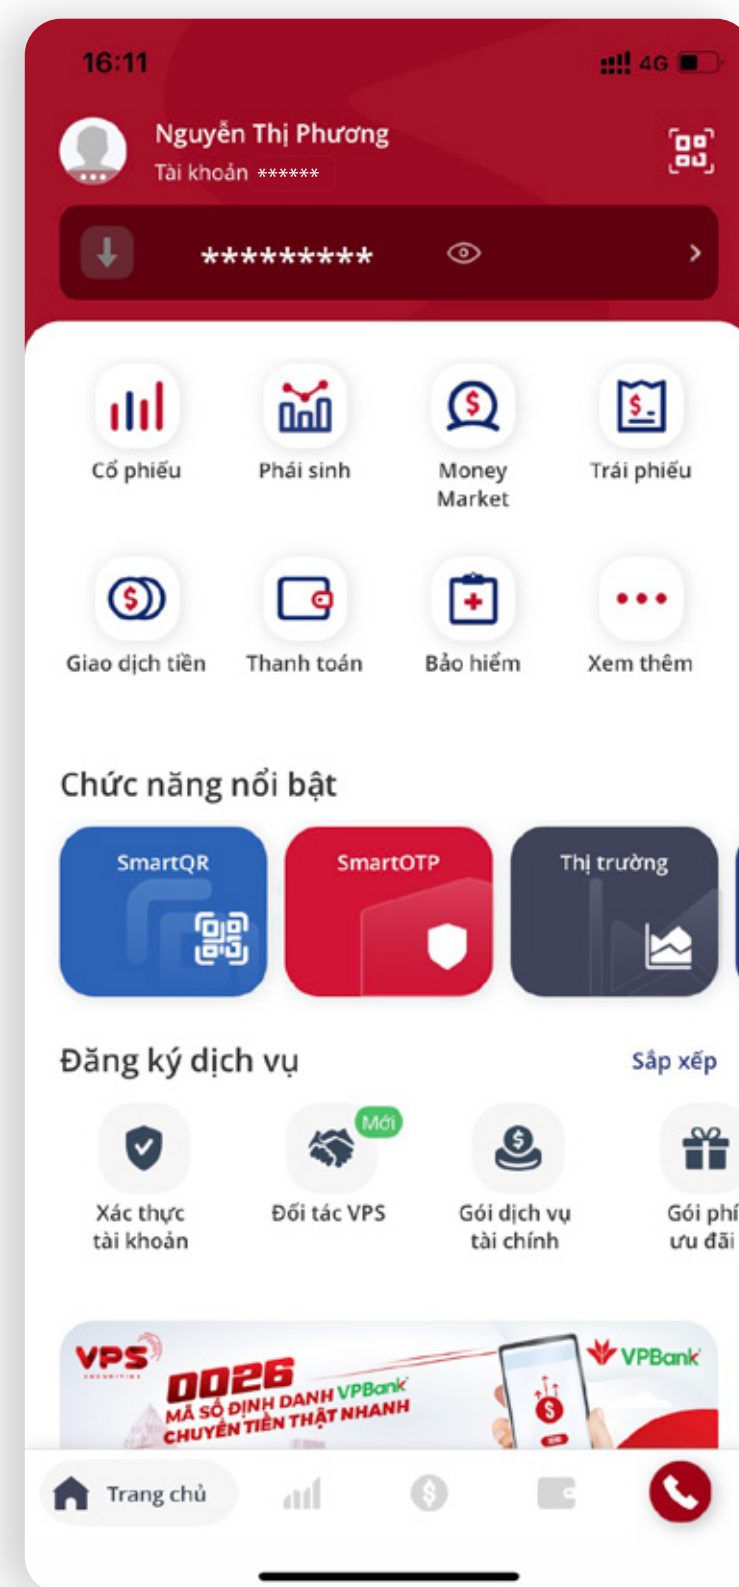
16:11 4G

Nguyễn Thị Phương
Tài khoản ******

*********

Cổ phiếu
Phái sinh
Money Market
Trái phiếu

Giao dịch tiền
Thanh toán
Bảo hiểm
Xem thêm

Chức năng nổi bật

SmartQR
SmartOTP
Thị trường

Đăng ký dịch vụ
Sắp xếp

Xác thực tài khoản
Mới
Đối tác VPS
Gói dịch vụ tài chính
Gói phí ưu đãi

VPS
0026
MÃ SỐ ĐỊNH DANH VPBank
CHUYỂN TIỀN THẬT NHANH
VPBank

Trang chủ